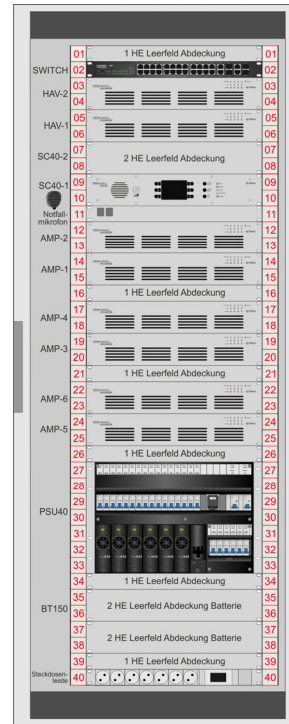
01 1 HE Leerfeld Abdeckung 01
SWITCH 02 02
HAV-2 03 03
04 04
HAV-1 05 05
06 06
SC40-2 07 2 HE Leerfeld Abdeckung 07
08 08
SC40-1 09 09
10 10
Notfall-mikrofon 11 11
AMP-2 12 12
13 13
AMP-1 14 14
15 15
16 1 HE Leerfeld Abdeckung 16
AMP-4 17 17
18 18
AMP-3 19 19
20 20
21 1 HE Leerfeld Abdeckung 21
AMP-6 22 22
23 23
AMP-5 24 24
25 25
26 1 HE Leerfeld Abdeckung 26
PSU40 27 27
28 28
29 29
30 30
31 31
32 32
33 33
34 1 HE Leerfeld Abdeckung 34
BT150 35 2 HE Leerfeld Abdeckung Batterie 35
36 36
37 2 HE Leerfeld Abdeckung Batterie 37
38 38
39 1 HE Leerfeld Abdeckung 39
Steckdosen-leiste 40 40